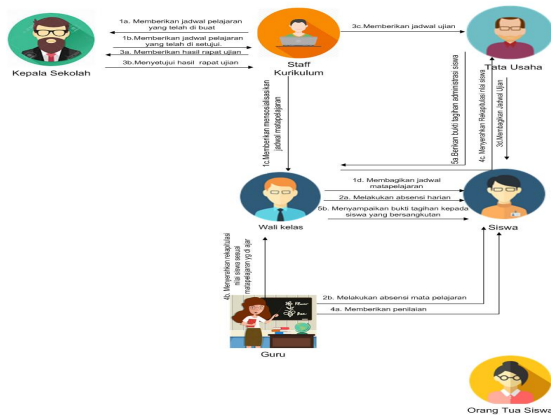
Kepala Sekolah

1a. Memberikan jadwal pelajaran yang telah di buat

1b. Memberikan jadwal pelajaran yang telah di setujui.

3a. Memberikan hasil rapat ujian

3b. Menyetujui hasil rapat ujian

Staff Kurikulum

3c. Memberikan jadwal ujian

Tata Usaha

1c. Memberikan menyesuaikan jadwal matapelajaran

5a. Berikan bukti tagihan administrasi siswa

4c. Menyerahkan Rekapitulasi nilai siswa

3d. Membagikan Jadwal Ujian

1d. Membagikan jadwal matapelajaran

2a. Melakukan absensi harian

5b. Menyampaikan bukti tagihan kepada siswa yang bersangkutan

Wali kelas

Siswa

4b. Menyerahkan rekapitulasi nilai siswa sesuai matapelajaran yg di ajar

2b. Melakukan absensi mata pelajaran

4a. Memberikan penilaian

Guru

Orang Tua Siswa